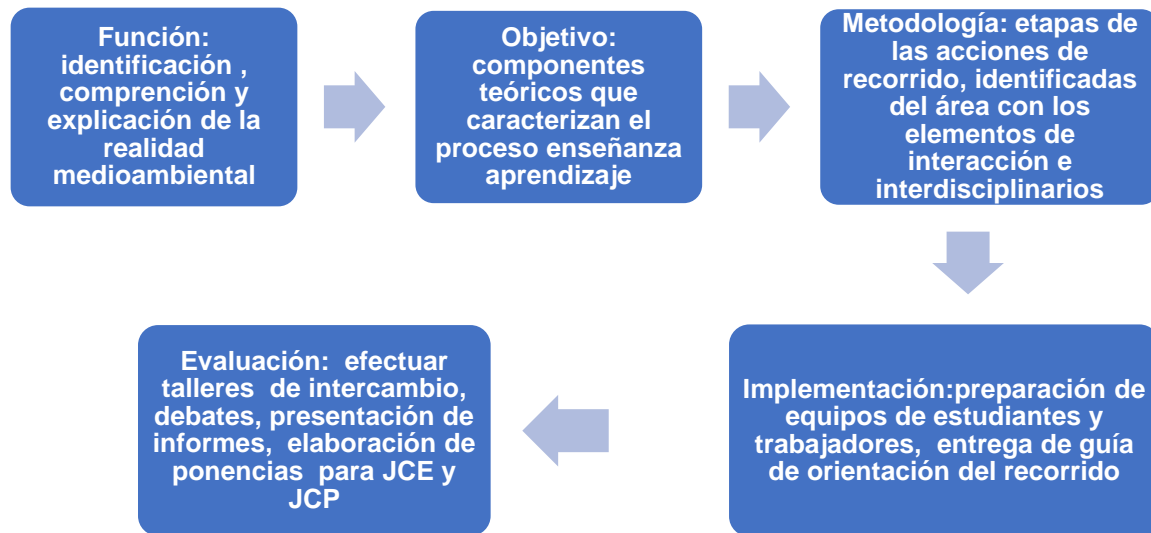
Función: identificación , comprención y explicación de la realidad medioambiental

Objetivo: componentes teóricos que caracterizan el proceso enseñanza aprendizaje

Metodología: etapas de las acciones de recorrido, identificadas del área con los elementos de interacción e interdisciplinarios

Implementación:preparación de equipos de estudiantes y trabajadores, entrega de guía de orientación del recorrido

Evaluación: efectuar talleres de intercambio, debates, presentación de informes, elaboración de ponencias para JCE y JCP